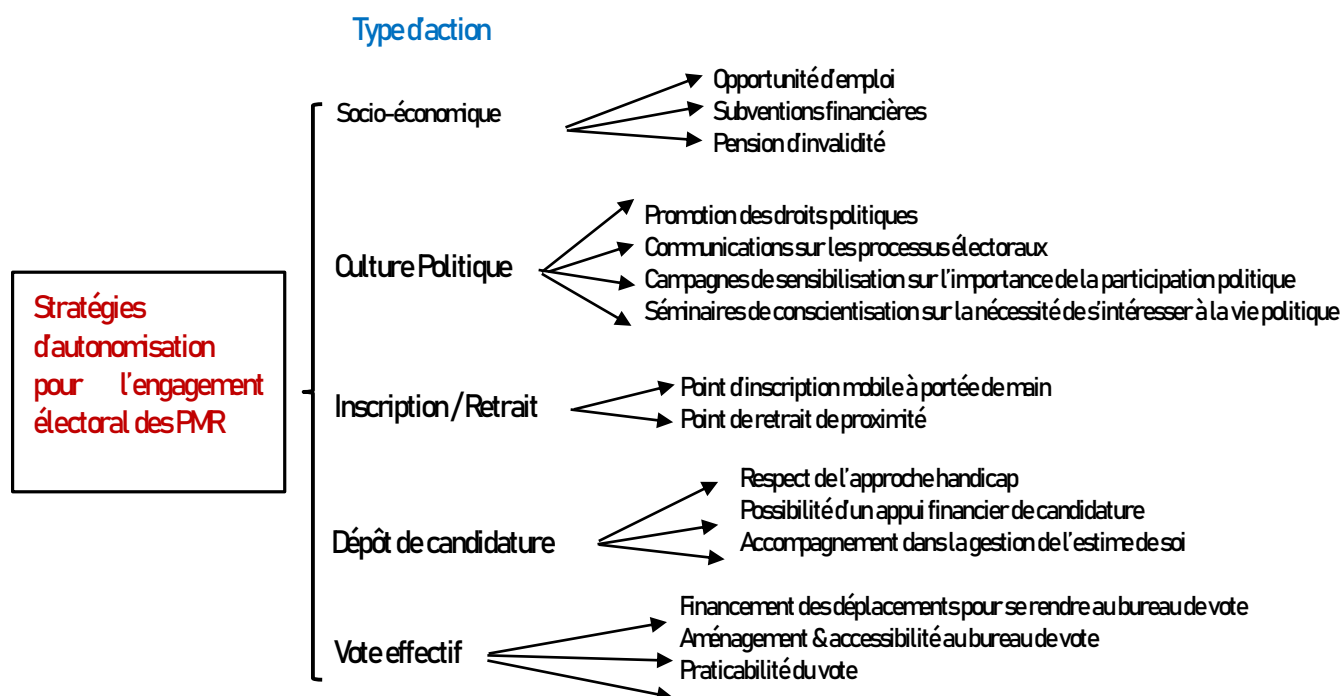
Type d'action

Stratégies d'autonomisation pour l'engagement électoral des PMR

Socio-économique

Opportunité d'emploi
Subventions financières
Pension d'invalidité

Culture Politique

Promotion des droits politiques
Communications sur les processus électoraux
Campagnes de sensibilisation sur l'importance de la participation politique
Séminaires de conscientisation sur la nécessité de s'intéresser à la vie politique

Inscription / Retrait

Point d'inscription mobile à portée de main
Point de retrait de proximité

Dépôt de candidature

Respect de l'approche handicap
Possibilité d'un appui financier de candidature
Accompagnement dans la gestion de l'estime de soi

Vote effectif

Financement des déplacements pour se rendre au bureau de vote
Aménagement & accessibilité au bureau de vote
Praticabilité du vote